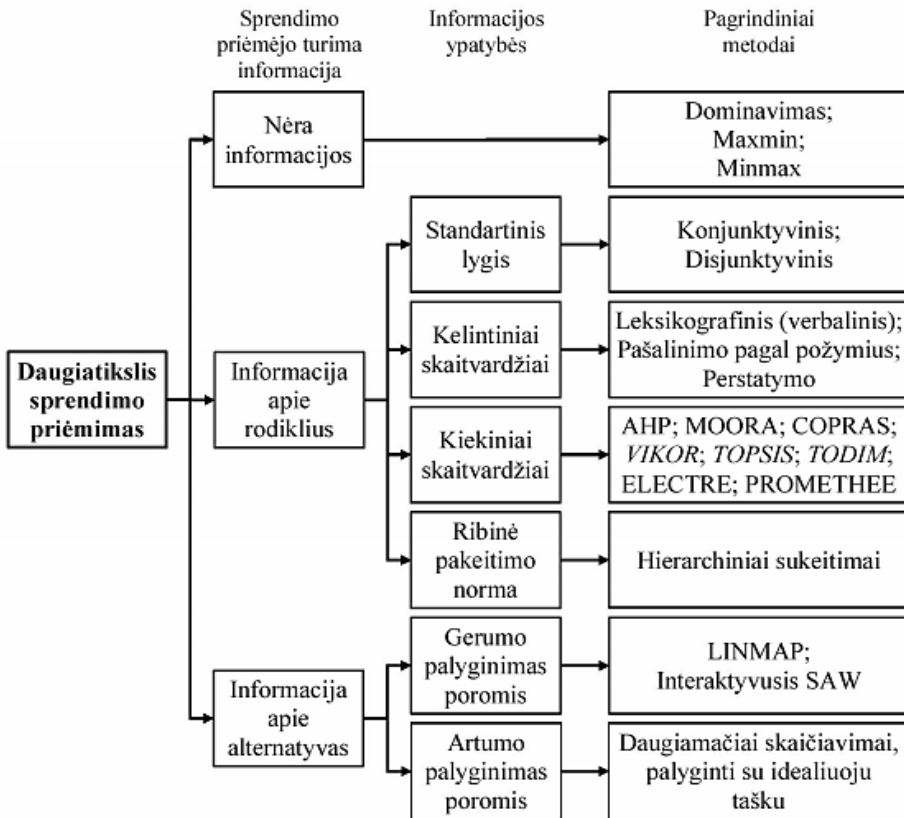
Sprendimo priėmėjo turima informacija

Informacijos ypatybės

Pagrindiniai metodai

Daugiatikslis sprendimo priėmimas

Nėra informacijos

Dominavimas; Maxmin; Minmax

Informacija apie rodiklius

Standartinis lygis

Konjunktyvinis; Disjunktyvinis

Kelintiniai skaitvardžiai

Leksikografinis (verbalinis); Pašalinimo pagal požymius; Perstatymo

Kiekiniai skaitvardžiai

AHP; MOORA; COPRAS; VIKOR; TOPSIS; TODIM; ELECTRE; PROMETHEE

Ribinė pakeitimo norma

Hierarchiniai sukeitimai

Informacija apie alternatyvas

Gerumo palyginimas poromis

LINMAP; Interaktyvusis SAW

Artumo palyginimas poromis

Daugiamačiai skaičiavimai, palyginti su idealiuoju tašku